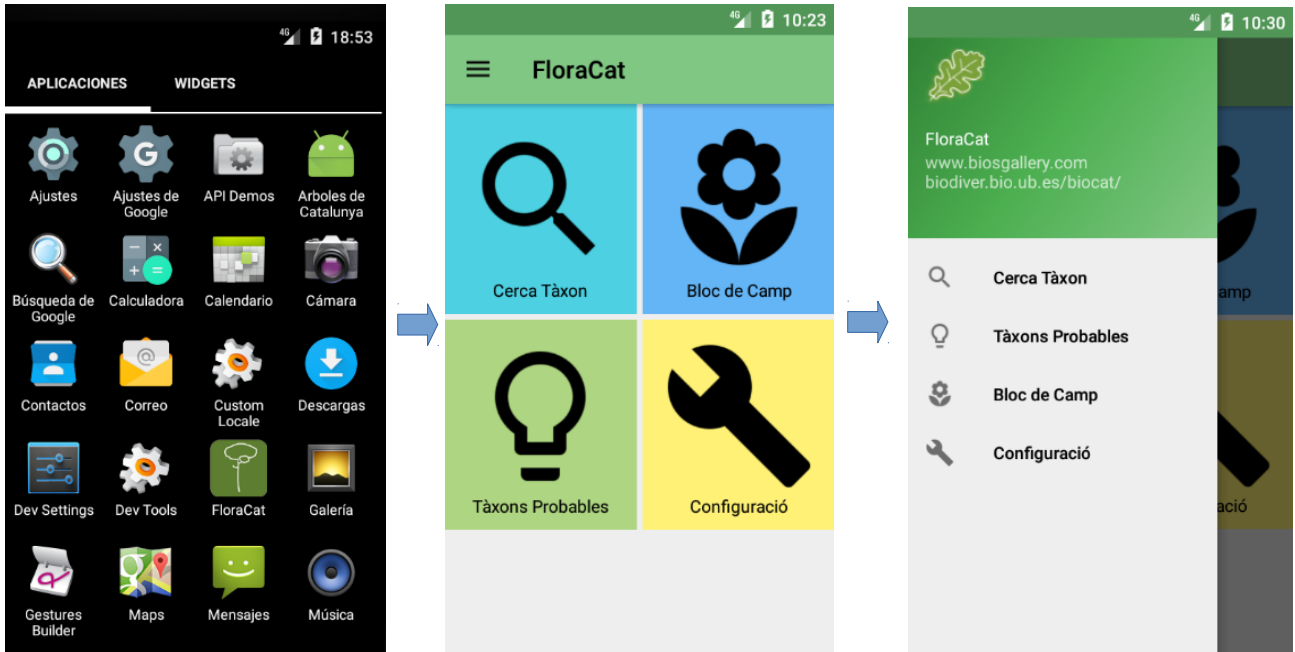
4G 18:53

APLICACIONES WIDGETS

Ajustes
Ajustes de Google
API Demos
Arboles de Catalunya
Búsqueda de Google
Calculadora
Calendario
Cámara
Contactos
Correo
Custom Locale
Descargas
Dev Settings
Dev Tools
FloraCat
Galería
Gestures Builder
Maps
Mensajes
Música

4G 10:23

FloraCat

Cerca Tàxon
Bloc de Camp
Tàxons Probables
Configuració

4G 10:30

FloraCat
www.biosgallery.com
biodiver.bio.ub.es/biocat/

Cerca Tàxon
Tàxons Probables
Bloc de Camp
Configuració

amp
ació